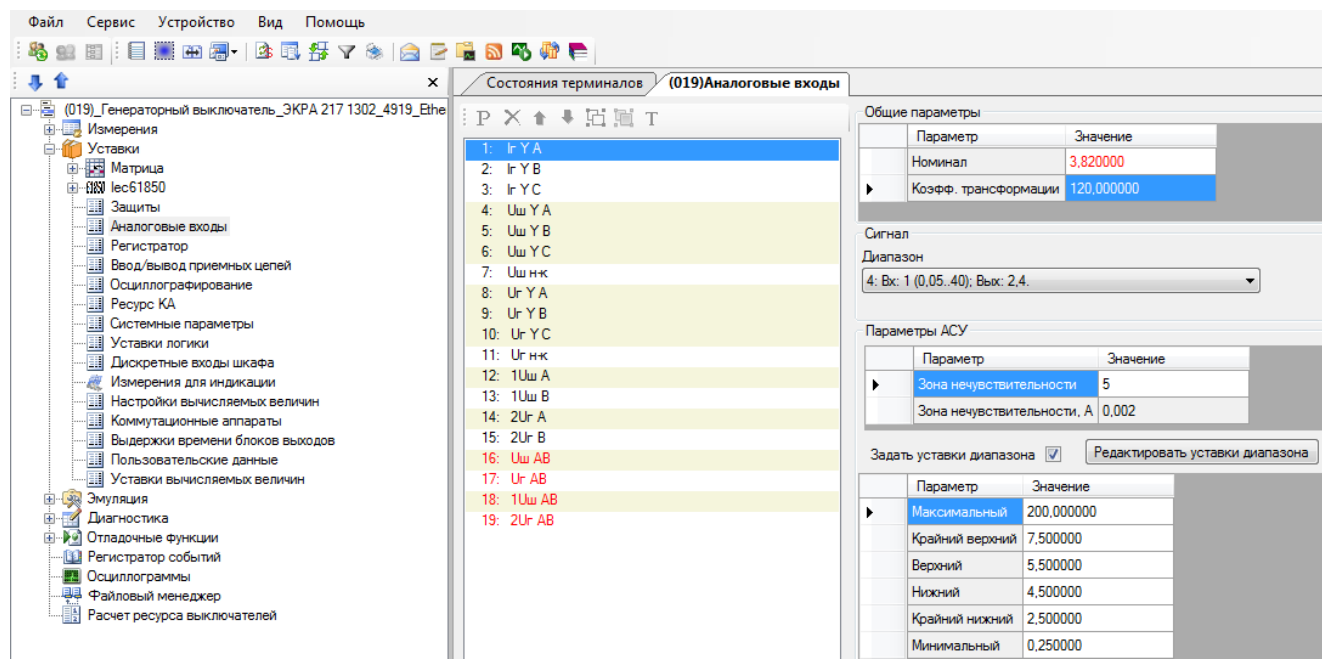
Файл Сервис Устройство Вид Помощь

(019)_Генераторный выключатель_ЭКРА 217 1302_4919_Ethe
Измерения
Уставки
Матрица
Iec61850
Защиты
Аналоговые входы
Регистратор
Ввод/вывод приемных цепей
Осциллографирование
Ресурс КА
Системные параметры
Уставки логики
Дискретные входы шкафа
Измерения для индикации
Настройки вычисляемых величин
Коммутационные аппараты
Выдержки времени блоков выходов
Пользовательские данные
Уставки вычисляемых величин
Эмуляция
Диагностика
Отладочные функции
Регистратор событий
Осциллограммы
Файловый менеджер
Расчет ресурса выключателей

Состояния терминалов | (019)Аналоговые входы

P X T

1: Ir Y A
2: Ir Y B
3: Ir Y C
4: Uш Y A
5: Uш Y B
6: Uш Y C
7: Uш н-к
8: Ur Y A
9: Ur Y B
10: Ur Y C
11: Ur н-к
12: 1Uш A
13: 1Uш B
14: 2Ur A
15: 2Ur B
16: Uш AB
17: Ur AB
18: 1Uш AB
19: 2Ur AB

Общие параметры
| Параметр | Значение |
|---|---|
| Номинал | 3,820000 |
| Коэфф. трансформации | 120,000000 |

Сигнал
Диапазон
4: Вх: 1 (0,05..40); Вых: 2,4.

Параметры АСУ
| Параметр | Значение |
|---|---|
| Зона нечувствительности | 5 |
| Зона нечувствительности, А | 0,002 |

Задать уставки диапазона
Редактировать уставки диапазона

| Параметр | Значение |
|---|---|
| Максимальный | 200,000000 |
| Крайний верхний | 7,500000 |
| Верхний | 5,500000 |
| Нижний | 4,500000 |
| Крайний нижний | 2,500000 |
| Минимальный | 0,250000 |